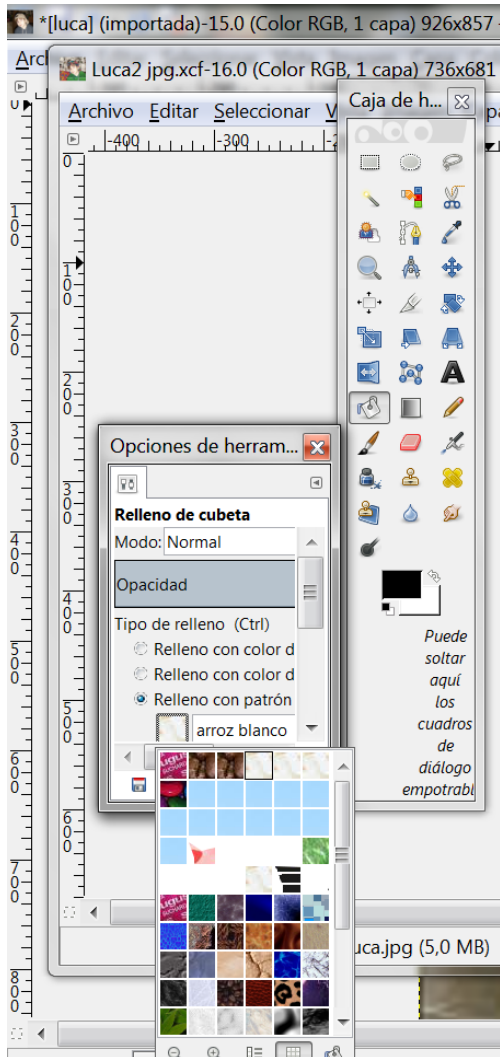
*[luca] (importada)-15.0 (Color RGB, 1 capa) 926x857

Arch

Luca2 jpg.xcf-16.0 (Color RGB, 1 capa) 736x681

Archivo Editar Seleccionar V

-400 -300

Caja de h...

Opciones de herram...

Relleno de cubeta

Modo: Normal

Opacidad

Tipo de relleno (Ctrl)

Relleno con color d

Relleno con color d

Relleno con patrón

arroz blanco

Puede soltar aquí los cuadros de diálogo empotrab

uca.jpg (5,0 MB)